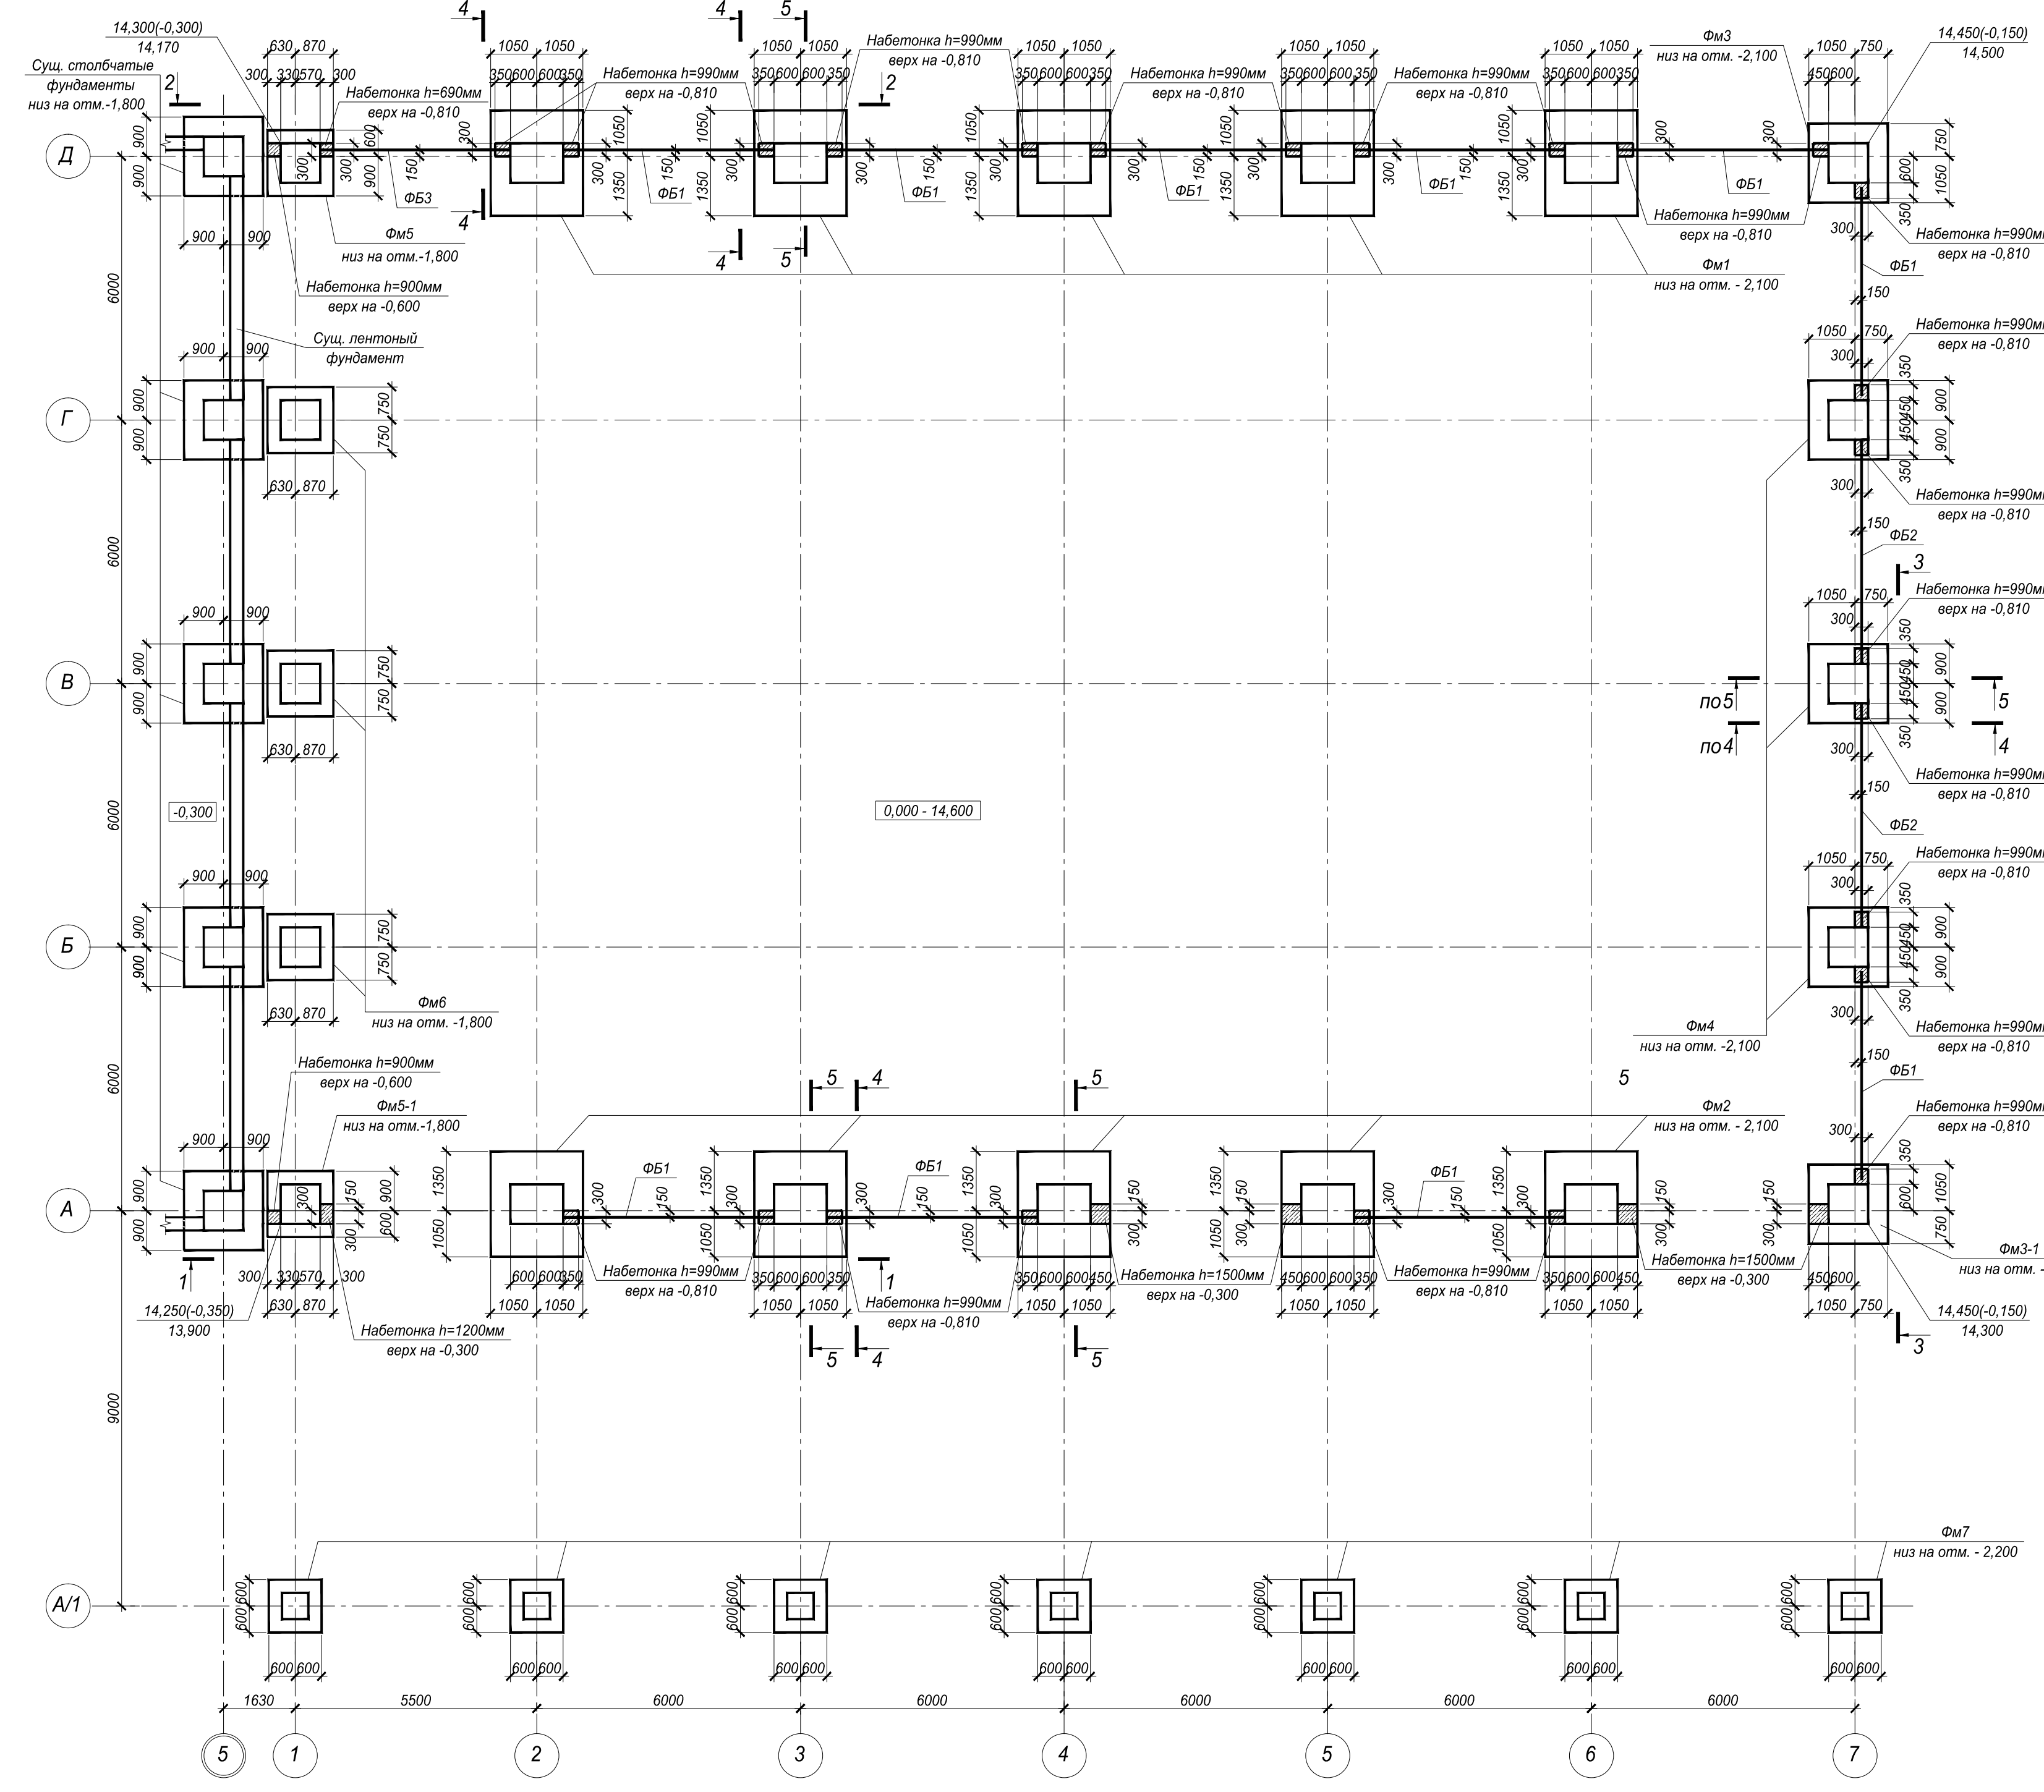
14,300(-0,300)
14,170
Сущ. столбчатые фундаменты низ на отм.-1,800
2
630 870
300 330 570 300
Набетонка h=690мм верх на -0,810
4
1050 1050
350 600 600 350
Набетонка h=990мм верх на -0,810
4 5
1050 1050
350 600 600 350
Набетонка h=990мм верх на -0,810
2
1050 1050
350 600 600 350
Набетонка h=990мм верх на -0,810
1050 1050
350 600 600 350
Набетонка h=990мм верх на -0,810
1050 1050
350 600 600 350
Фм3
низ на отм. -2,100
1050 750
450 600
14,450(-0,150)
14,500

Д
900 900
600 300 900 150
ФБ3
300 1050 1350 300 150
ФБ1
1050 1350 300
ФБ1
1050 1350 300 150
ФБ1
1050 1350 300 150
ФБ1
1050 1350 300
ФБ1
300 300
600 750 1050 350
Набетонка h=990мм верх на -0,810
Набетонка h=990мм верх на -0,810
900 900
Фм5
низ на отм.-1,800
4
4 5
Фм1
низ на отм. - 2,100
300
ФБ1
Набетонка h=900мм верх на -0,600
6000
150
Сущ. лентоный фундамент
1050 750
Набетонка h=990мм верх на -0,810
300
900 900
Г
900 900
750 750
350 450 450 350 900 900
630 870
300
Набетонка h=990мм верх на -0,810
6000
150
ФБ2
3
900 900
1050 750
Набетонка h=990мм верх на -0,810
300
В
900 900
750 750
350 450 450 350 900 900
по5
по4
5
4
630 870
300
Набетонка h=990мм верх на -0,810
6000
-0,300
0,000 - 14,600
150
ФБ2
900 900
1050 750
Набетонка h=990мм верх на -0,810
300
Б
900 900
750 750
350 450 450 350 900 900
630 870
Фм6
низ на отм. -1,800
Фм4
низ на отм. -2,100
300
Набетонка h=990мм верх на -0,810
6000
Набетонка h=900мм верх на -0,600
150
ФБ1
5 4
5
5
Фм5-1
низ на отм.-1,800
Фм2
низ на отм. - 2,100
Набетонка h=990мм верх на -0,810
900 900
300
А
900 900
300 300 150 900 600
1350 1050 300
ФБ1
150
1350 300 1050
ФБ1
150
1350 300 1050 150 300
1350 150 1050 300 300
ФБ1
150
1350 300 1050 150 300
150 300
350 600 1050 750
1
300 330 570 300
600 600 350
Набетонка h=990мм верх на -0,810
350 600 600 350
1
Набетонка h=990мм верх на -0,810
350 600 600 450
Набетонка h=1500мм верх на -0,300
450 600 600 350
Набетонка h=990мм верх на -0,810
350 600 600 450
Набетонка h=1500мм верх на -0,300
450 600
Фм3-1
низ на отм. -
14,250(-0,350)
13,900
630 870
Набетонка h=1200мм верх на -0,300
1050 1050
1050 1050
1050 1050
1050 1050
1050 1050
1050 750
14,450(-0,150)
14,300
5 4
5
3
9000
Фм7
низ на отм. - 2,200
А/1
600 600
600 600
600 600
600 600
600 600
600 600
600 600
600 600
600 600
600 600
600 600
600 600
600 600
600 600
1630 5500 6000 6000 6000 6000 6000
5 1 2 3 4 5 6 7